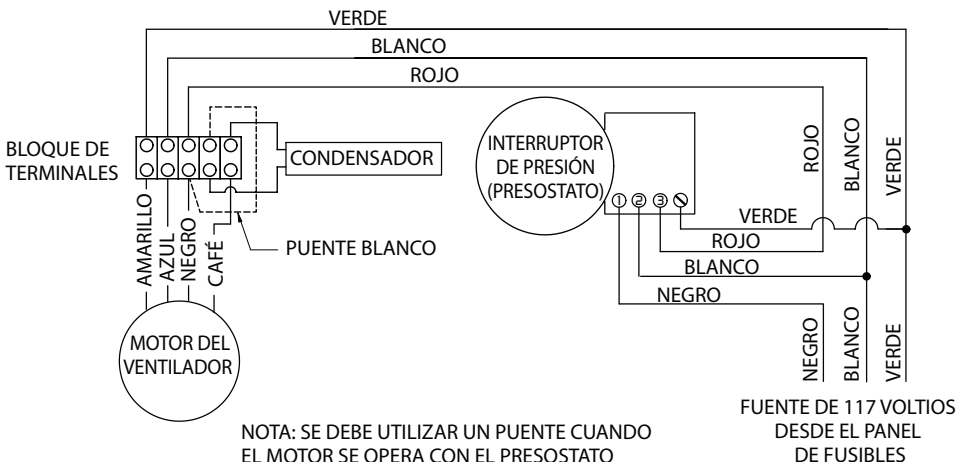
VERDE

BLANCO

ROJO

BLOQUE DE TERMINALES

CONDENSADOR

INTERRUPTOR DE PRESIÓN (PRESOSTATO)

ROJO

BLANCO

VERDE

① ② ③

VERDE

ROJO

BLANCO

NEGRO

AMARILLO

AZUL

NEGRO

CAFÉ

PUENTE BLANCO

MOTOR DEL VENTILADOR

NEGRO

BLANCO

VERDE

FUENTE DE 117 VOLTIOS DESDE EL PANEL DE FUSIBLES

NOTA: SE DEBE UTILIZAR UN PUENTE CUANDO EL MOTOR SE OPERA CON EL PRESOSTATO